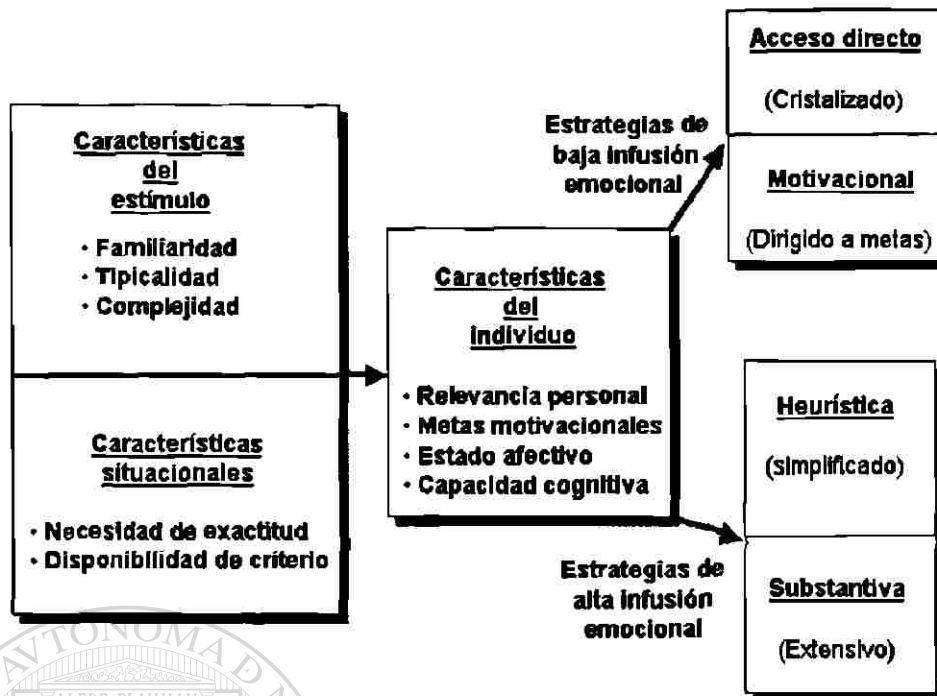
Características del estímulo

• Familiaridad
• Tipicalidad
• Complejidad

Características situacionales

• Necesidad de exactitud
• Disponibilidad de criterio

Características del individuo

• Relevancia personal
• Metas motivacionales
• Estado afectivo
• Capacidad cognitiva

Estrategias de baja infusión emocional

Acceso directo

(Cristalizado)

Motivacional

(Dirigido a metas)

Estrategias de alta infusión emocional

Heurística

(simplificado)

Substantiva

(Extensivo)

AVTONOMA D
ALERE FLAMMAM